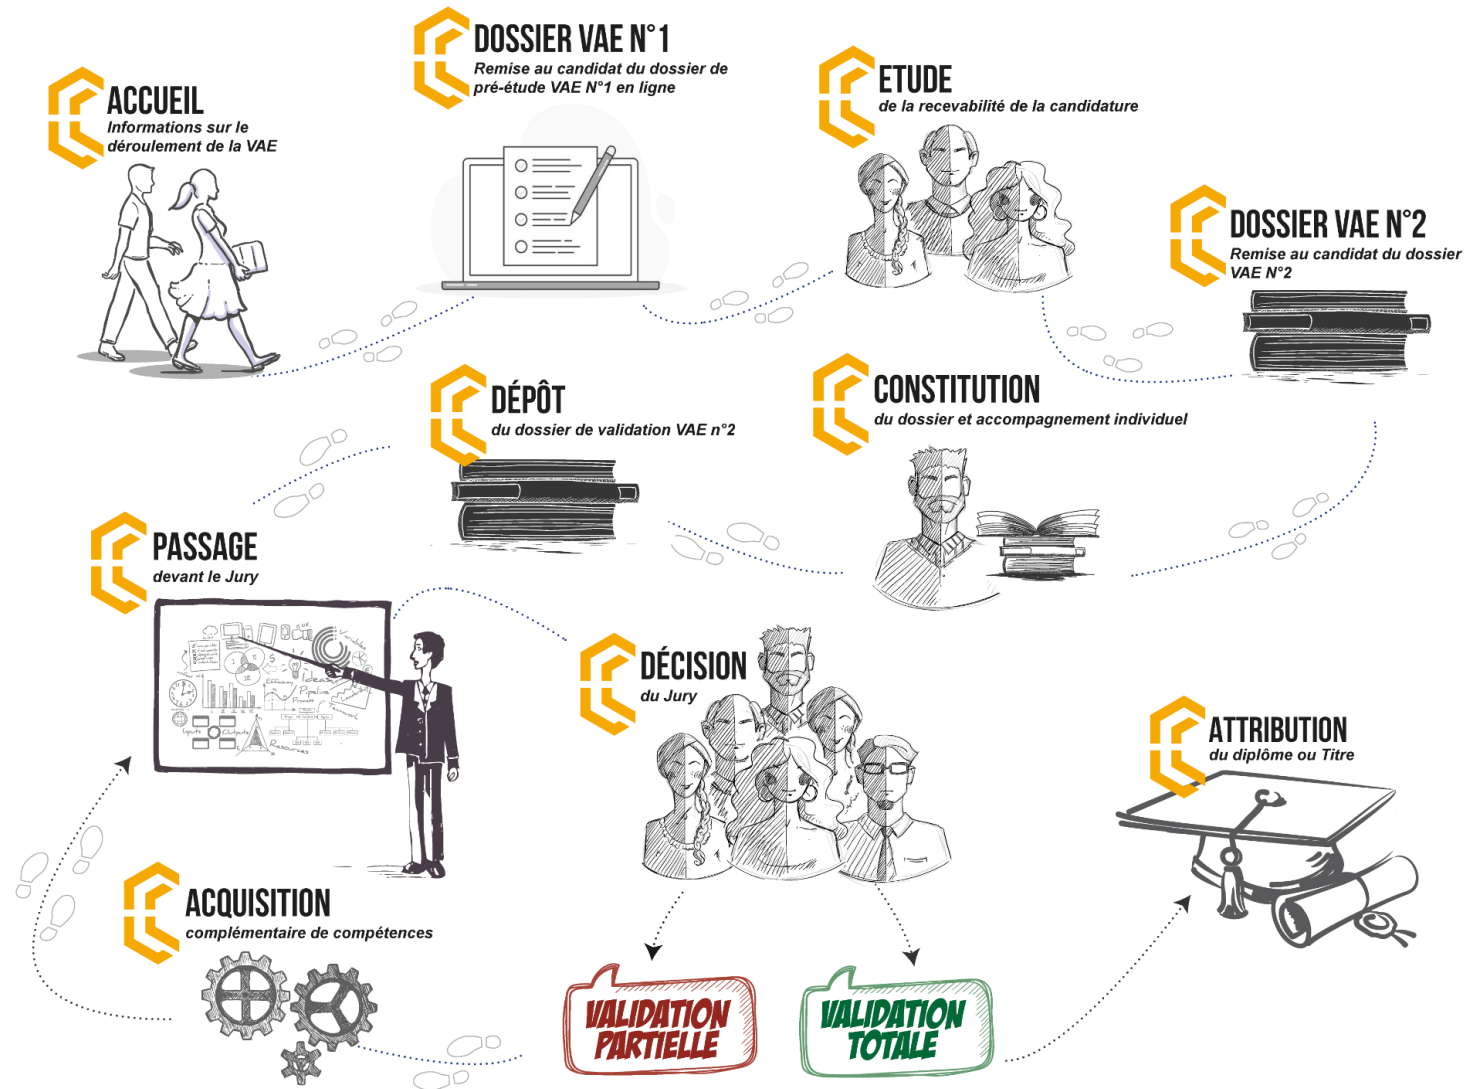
ACCUEIL
Informations sur le déroulement de la VAE

DOSSIER VAE N°1
Remise au candidat du dossier de pré-étude VAE N°1 en ligne

ETUDE
de la recevabilité de la candidature

DOSSIER VAE N°2
Remise au candidat du dossier VAE N°2

DÉPÔT
du dossier de validation VAE n°2

CONSTITUTION
du dossier et accompagnement individuel

PASSAGE
devant le Jury

DÉCISION
du Jury

ATTRIBUTION
du diplôme ou Titre

ACQUISITION
complémentaire de compétences

VALIDATION PARTIELLE

VALIDATION TOTALE